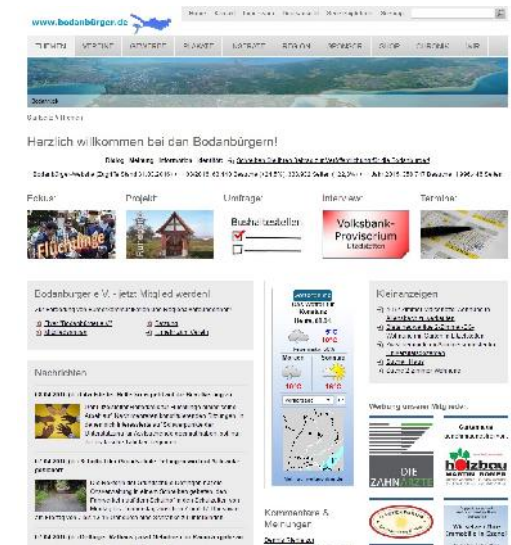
www.bodanbürger.de

Harzlich willkommen bei den Bodanbürgern!

Fokus

Projekt

Umfrage

Interview

Termine

Flüchtlinge

Bushaltestellen

Volksbank-Provisorium

Bodanburger e.V. - jetzt Mitglied werden!

Nachrichten

Kleinanzeigen

Kommentare & Meinungen

DIE ZAHNÄRZTE

holzbau

Mo/Mi

10°C

16°C

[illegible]